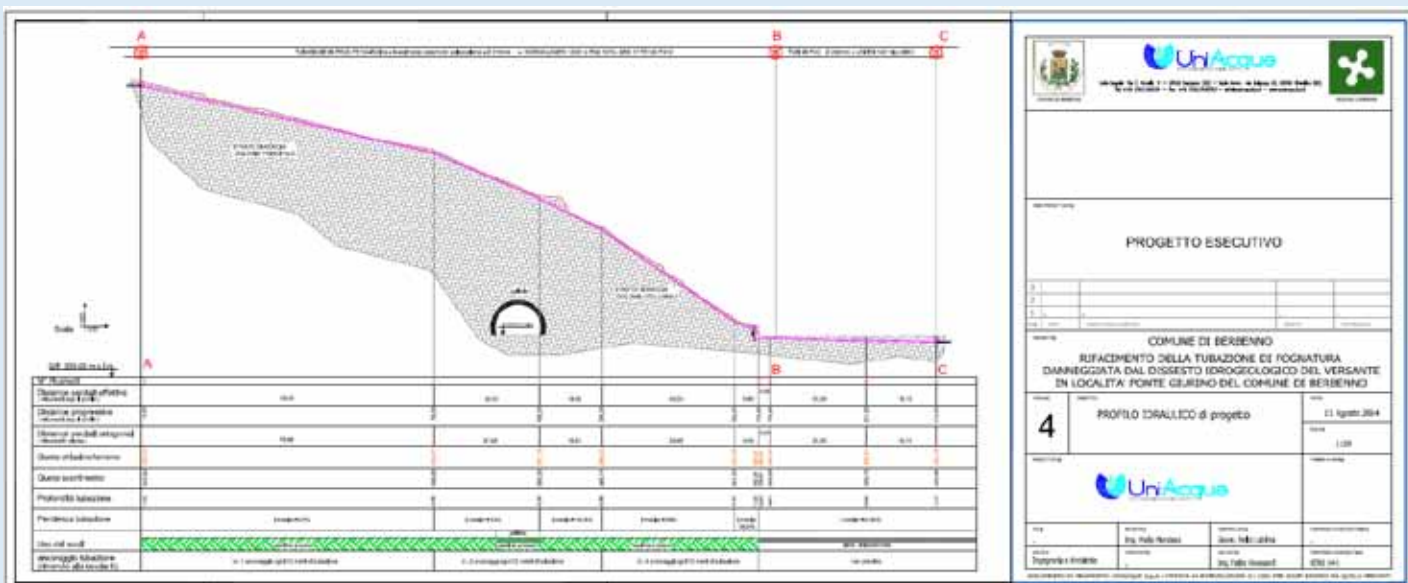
A

B

C

Scala

A

B

C

N° Picchetti

Distanze parziali effettive

Distanze progressive

Distanze parziali orizzontali

Quote tirante terreno

Quote scorrimento

Profondità tubazione

Pendenza tubazione

Uso del suolo

Ancoraggio tubazione

UniAcqua

PROGETTO ESECUTIVO

COMUNE DI BERBENNO

RIFACIMENTO DELLA TUBAZIONE DI FOGNATURA DANNEGGIATA DAL DISSESTO IDROGEOLOGICO DEL VERSANTE IN LOCALITA' PONTE GIURINO DEL COMUNE DI BERBENNO

4

PROFILO IDRAULICO di progetto

11 Agosto 2014

UniAcqua

Ing. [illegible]

Ing. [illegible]